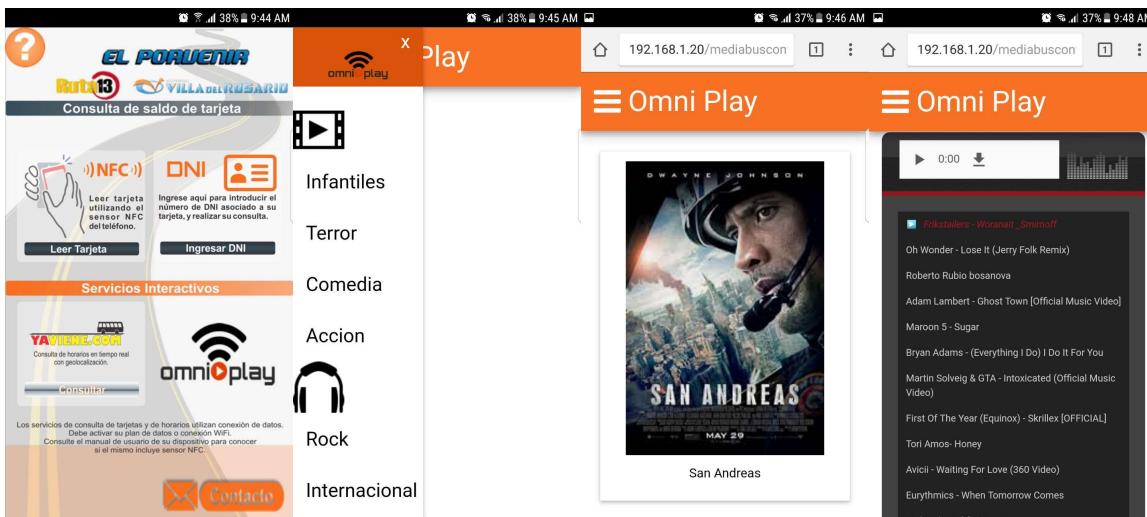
38% 9:44 AM

EL PORVENIR
Ruta 13 VILLA DEL ROSARIO
Consulta de saldo de tarjeta

NFC
Leer tarjeta utilizando el sensor NFC del teléfono.
Leer Tarjeta

DNI
Ingrese aquí para introducir el número de DNI asociado a su tarjeta, y realizar su consulta.
Ingresar DNI

Servicios Interactivos

YAVIENE.COM
Consulta de horarios en tiempo real con geolocalización.
Consultar

omni play

Los servicios de consulta de tarjetas y de horarios utilizan conexión de datos. Debe activar su plan de datos o conexión WiFi. Consulte el manual de usuario de su dispositivo para conocer si el mismo incluye sensor NFC.

Contacto

38% 9:45 AM

omni play
x
Play

Infantiles
Terror
Comedia
Accion
Rock
Internacional

37% 9:46 AM

192.168.1.20/mediabuscon
1

Omni Play

DWAYNE JOHNSON
SAN ANDREAS
MAY 29
San Andreas

37% 9:48 AM

192.168.1.20/mediabuscon
1

Omni Play

0:00

Frikstailers - Woranait_Smirnoff
Oh Wonder - Lose It (Jerry Folk Remix)
Roberto Rubio bosanova
Adam Lambert - Ghost Town [Official Music Video]
Maroon 5 - Sugar
Bryan Adams - (Everything I Do) I Do It For You
Martin Solveig & GTA - Intoxicated (Official Music Video)
First Of The Year (Equinox) - Skrillex [OFFICIAL]
Tori Amos- Honey
Avicii - Waiting For Love (360 Video)
Eurythmics - When Tomorrow Comes